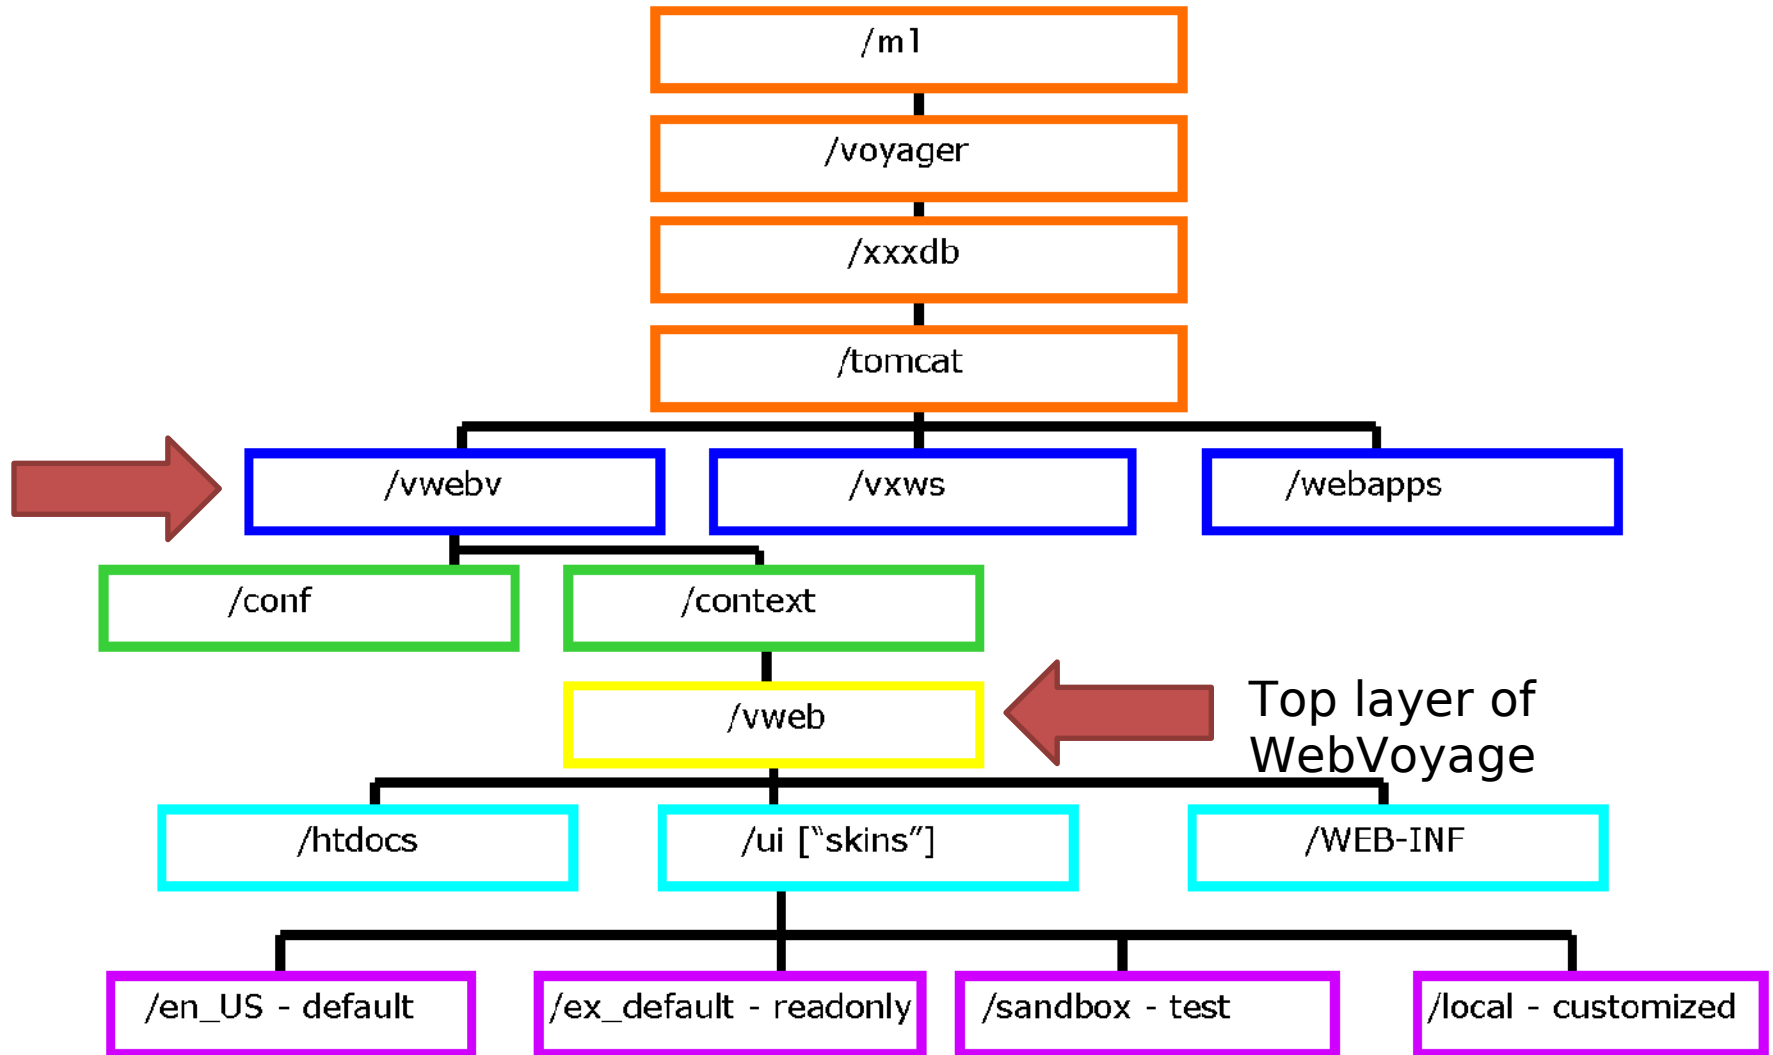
/m1

/voyager

/xxxdb

/tomcat

/vwebv

/vxws

/webapps

/conf

/context

/vweb

Top layer of WebVoyage

/htdocs

/ui ["skins"]

/WEB-INF

/en_US - default

/ex_default - readonly

/sandbox - test

/local - customized